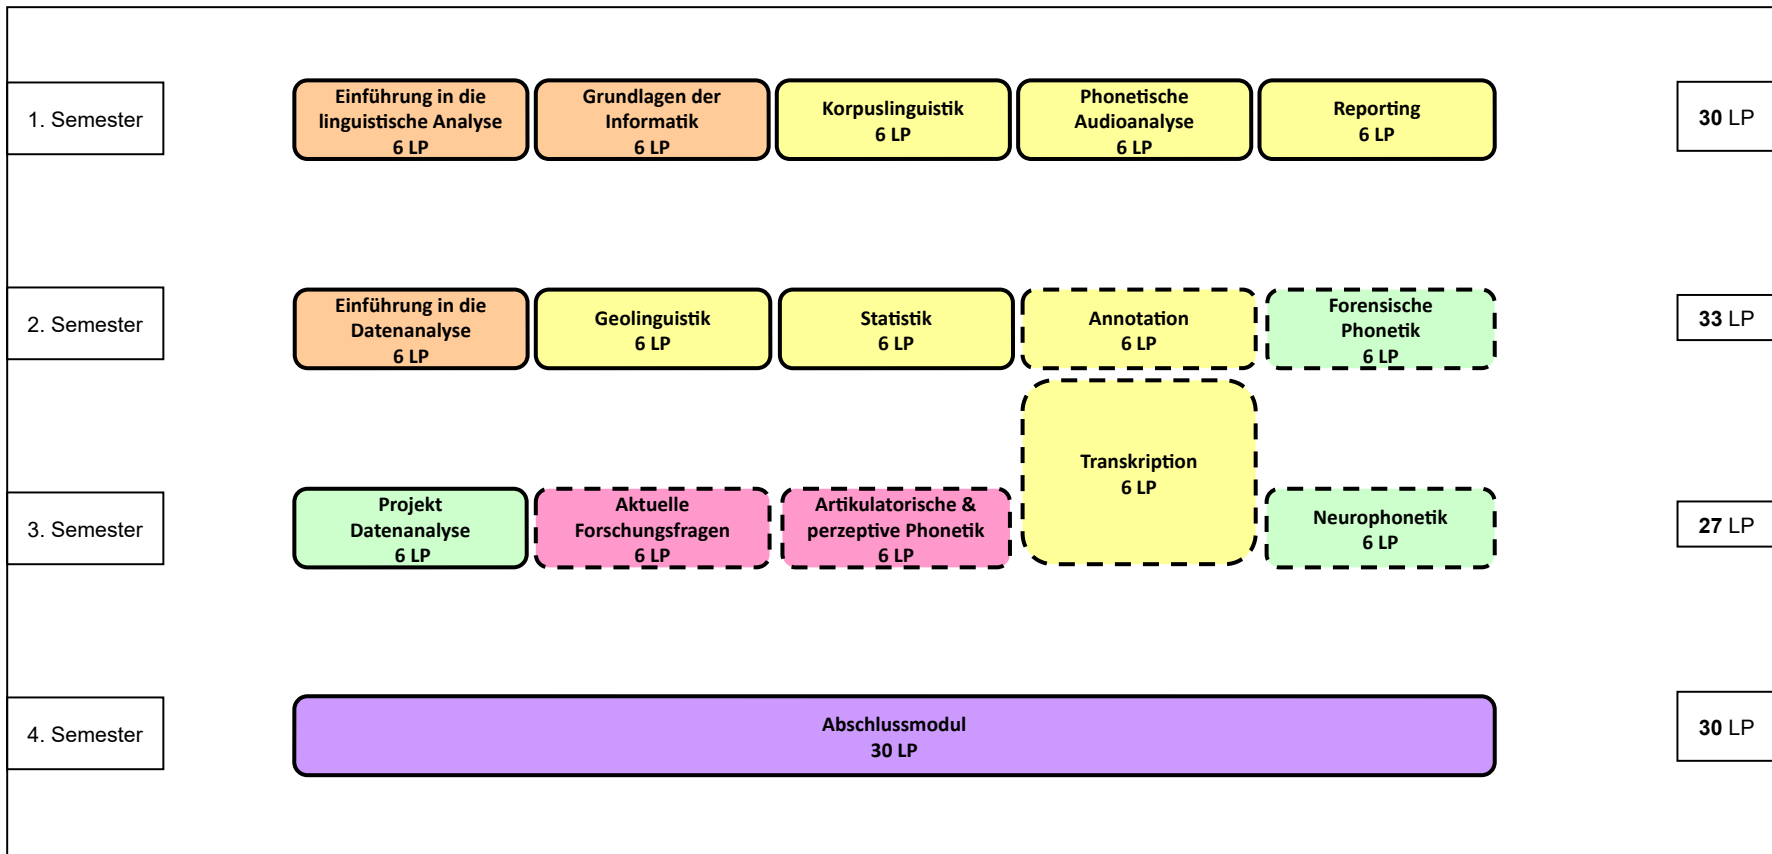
1. Semester

Einführung in die linguistische Analyse
6 LP

Grundlagen der Informatik
6 LP

Korpuslinguistik
6 LP

Phonetische Audioanalyse
6 LP

Reporting
6 LP

30 LP

2. Semester

Einführung in die Datenanalyse
6 LP

Geolinguistik
6 LP

Statistik
6 LP

Annotation
6 LP

Forensische Phonetik
6 LP

33 LP

Transkription
6 LP

3. Semester

Projekt Datenanalyse
6 LP

Aktuelle Forschungsfragen
6 LP

Artikulatorische & perzeptive Phonetik
6 LP

Neurophonetik
6 LP

27 LP

4. Semester

Abschlussmodul
30 LP

30 LP